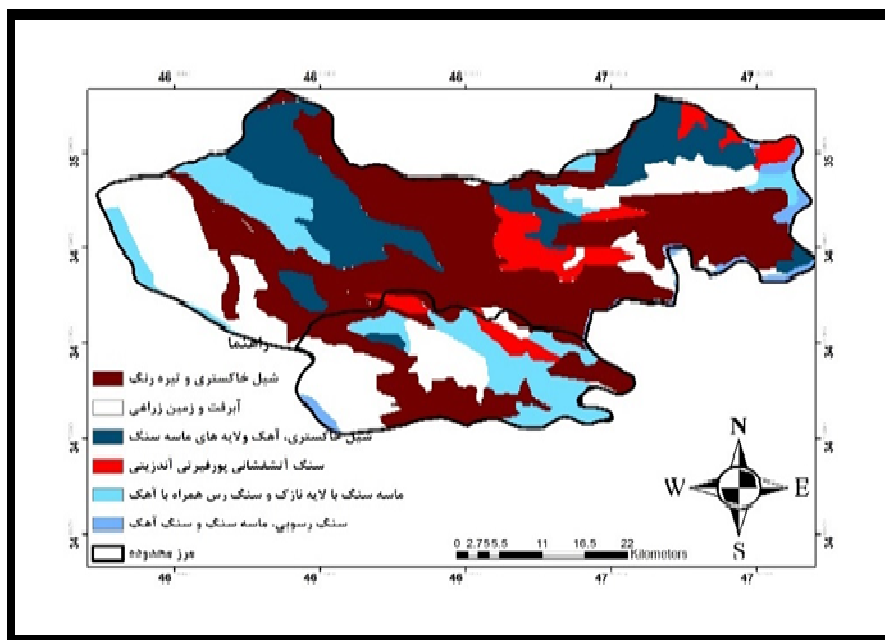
46
46
46
47
47
35
34
34
34
34
35
34
34
34
34
راهنما
شیل خاکستری و تیره رنگ
آبرفت و زمین زراعی
شیل خاکستری، آهک و لایه های ماسه سنگ
سنگ آتشفشانی پورفیری آندزیتی
ماسه سنگ با لایه نازک و سنگ رس همراه با آهک
سنگ رسوبی، ماسه سنگ و سنگ آهک
مرز محدوده
N
W
E
S
0 2.75 5.5 11 16.5 22 Kilometers
46
46
46
47
47